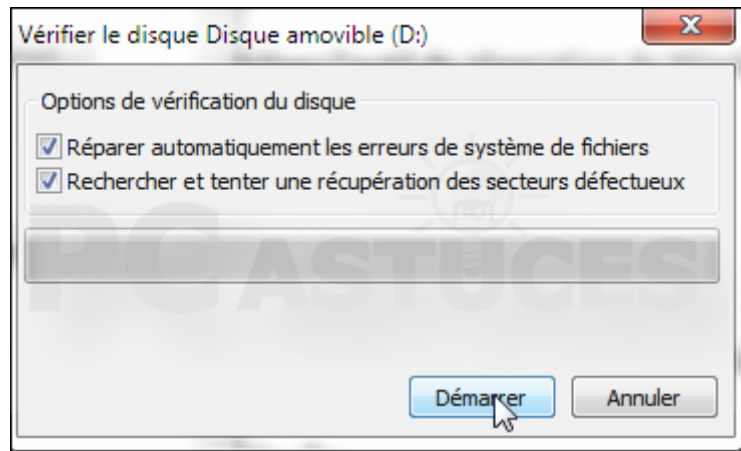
Vérifier le disque Disque amovible (D:)

Options de vérification du disque

Réparer automatiquement les erreurs de système de fichiers

Rechercher et tenter une récupération des secteurs défectueux

PC ASTUCES

Démarrer

Annuler